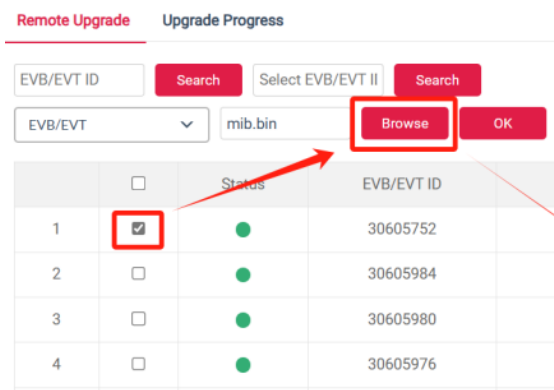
Remote Upgrade Upgrade Progress

EVB/EVT ID Search Select EVB/EVT II Search

EVB/EVT mib.bin Browse OK

| | | Status | EVB/EVT ID |
|---|---|---|---|
| 1 | ☑ | ● | 30605752 |
| 2 | ☐ | ● | 30605984 |
| 3 | ☐ | ● | 30605980 |
| 4 | ☐ | ● | 30605976 |